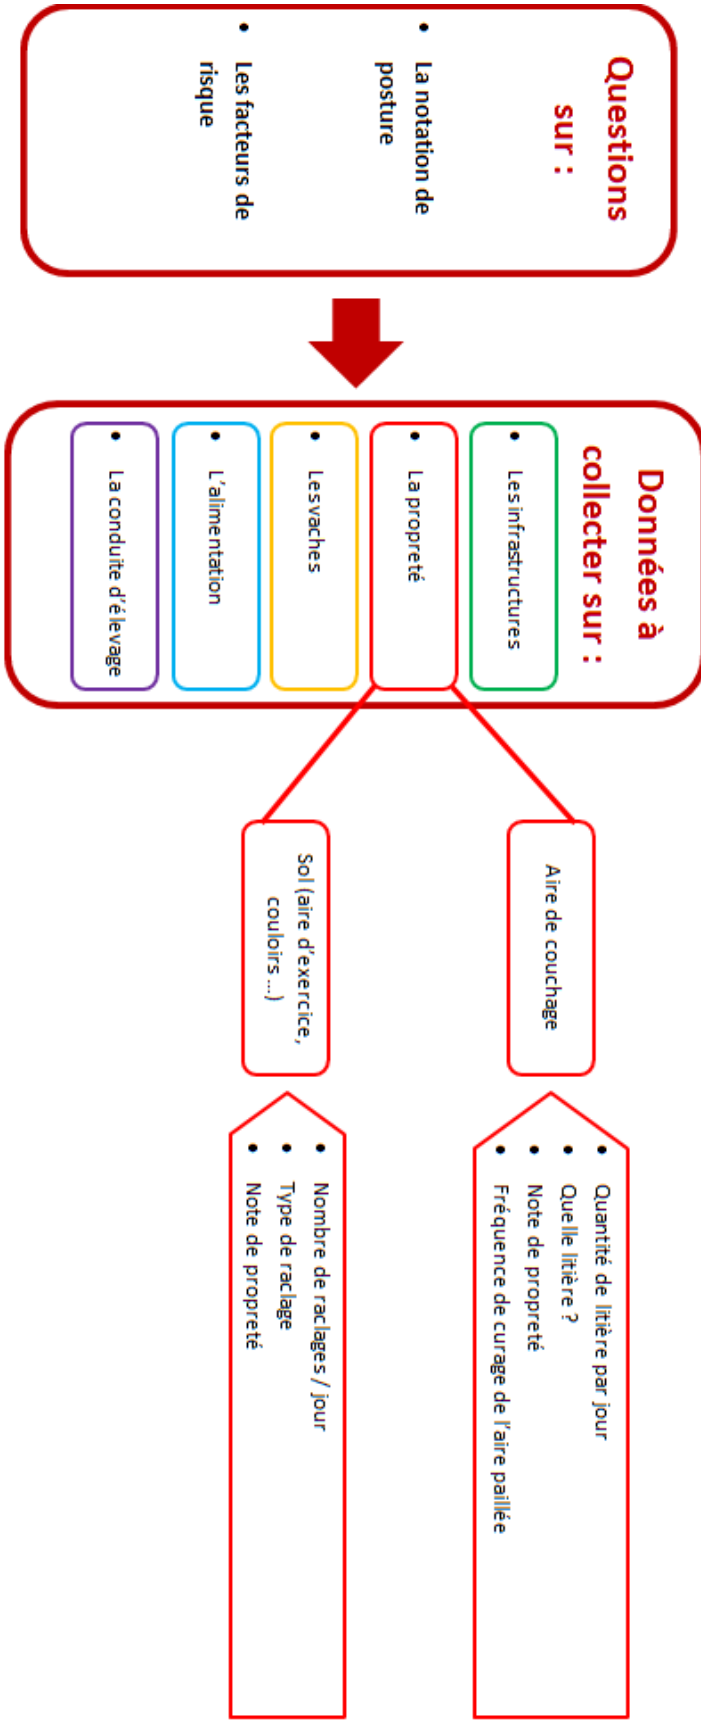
Questions sur :

- La notation de posture
- Les facteurs de risque

Données à collecter sur :

- Les infrastructures
- La propreté
- Les vaches
- L'alimentation
- La conduite d'élevage

Aire de couchage

Sol (aire d'exercice, couloirs ...)

- Quantité de litière par jour
- Quelle litière ?
- Note de propreté
- Fréquence de curage de l'aire paillée

- Nombre de raclages / jour
- Type de raclage
- Note de propreté